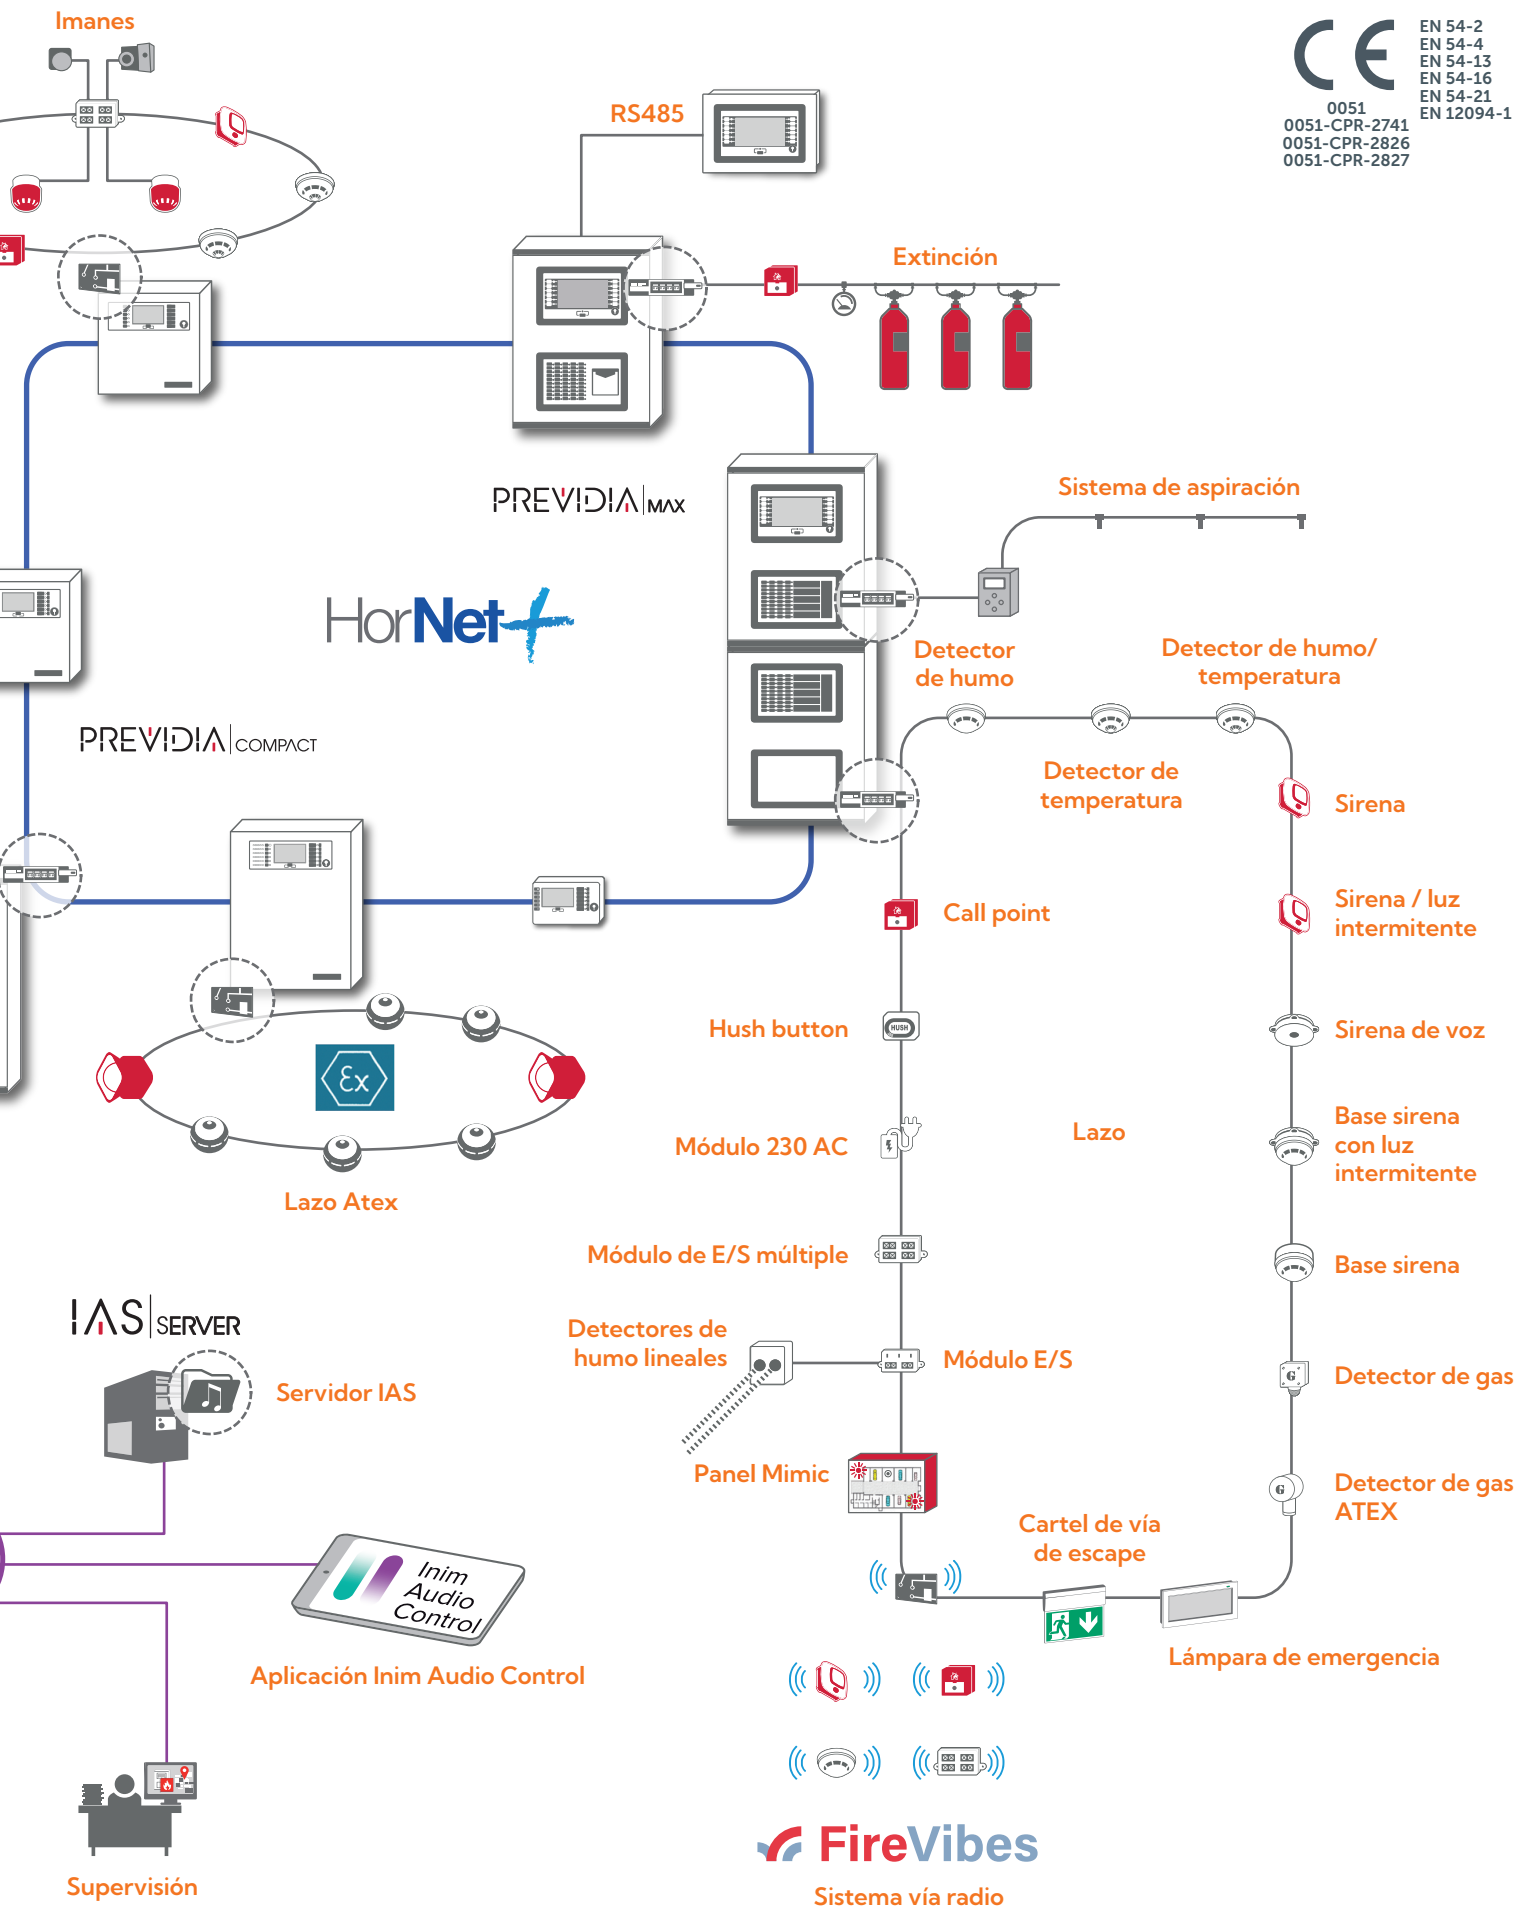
Imanes

RS485

EN 54-2
EN 54-4
EN 54-13
EN 54-16
EN 54-21
EN 12094-1
0051
0051-CPR-2741
0051-CPR-2826
0051-CPR-2827

Extinción

PREVIDIA MAX

Sistema de aspiración

HorNet+

Detector de humo

Detector de humo/ temperatura

PREVIDIA COMPACT

Detector de temperatura

Sirena

Call point

Sirena / luz intermitente

Hush button

Sirena de voz

Módulo 230 AC

Lazo

Base sirena con luz intermitente

Lazo Atex

Módulo de E/S múltiple

Base sirena

IAS SERVER

Detectores de humo lineales

Módulo E/S

Detector de gas

Servidor IAS

Panel Mimic

Detector de gas ATEX

Cartel de vía de escape

Inim Audio Control

Aplicación Inim Audio Control

Lámpara de emergencia

Supervisión

FireVibes

Sistema vía radio